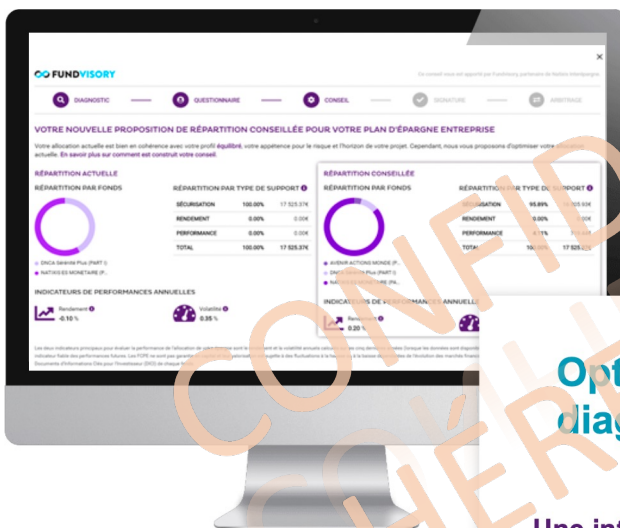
FUNDVISORY

Un conseil vous est apporté par Fundvisory, partenaire de Natixis Interépargne

DIAGNOSTIC — QUESTIONNAIRE — CONSEIL — SIGNATURE — ARBITRAGE

VOTRE NOUVELLE PROPOSITION DE RÉPARTITION CONSEILLÉE POUR VOTRE PLAN D'ÉPARGNE ENTREPRISE

Votre allocation actuelle est bien en cohérence avec votre profil équilibré, votre appétence pour le risque et l'horizon de votre projet. Cependant, nous vous proposons d'optimiser votre allocation actuelle. En savoir plus sur comment est construit votre conseil

RÉPARTITION ACTUELLE

RÉPARTITION PAR FONDS

DNCA Sérénité Plus (PART I)
NATIXIS ES MONETAIRE (P...

RÉPARTITION PAR TYPE DE SUPPORT

| | | |
|---|---|---|
| SÉCURISATION | 100.00% | 17 525.37€ |
| RENDEMENT | 0.00% | 0.00€ |
| PERFORMANCE | 0.00% | 0.00€ |
| TOTAL | 100.00% | 17 525.37€ |

INDICATEURS DE PERFORMANCES ANNUELLES

Rendement -0.10 %
Volatilité 0.35 %

RÉPARTITION CONSEILLÉE

RÉPARTITION PAR FONDS

AVENIR ACTIONS MONDE (P...
DNCA Sérénité Plus (PART I)
NATIXIS ES MONETAIRE (PA...

RÉPARTITION PAR TYPE DE SUPPORT

| | | |
|---|---|---|
| SÉCURISATION | 95.89% | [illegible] |
| RENDEMENT | 0.00% | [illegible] |
| PERFORMANCE | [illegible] | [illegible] |
| TOTAL | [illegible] | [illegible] |

INDICATEURS DE PERFORMANCES ANNUELLES

Rendement 0.20 %

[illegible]

Opt
diag

Une int

CONFID
CHÉR